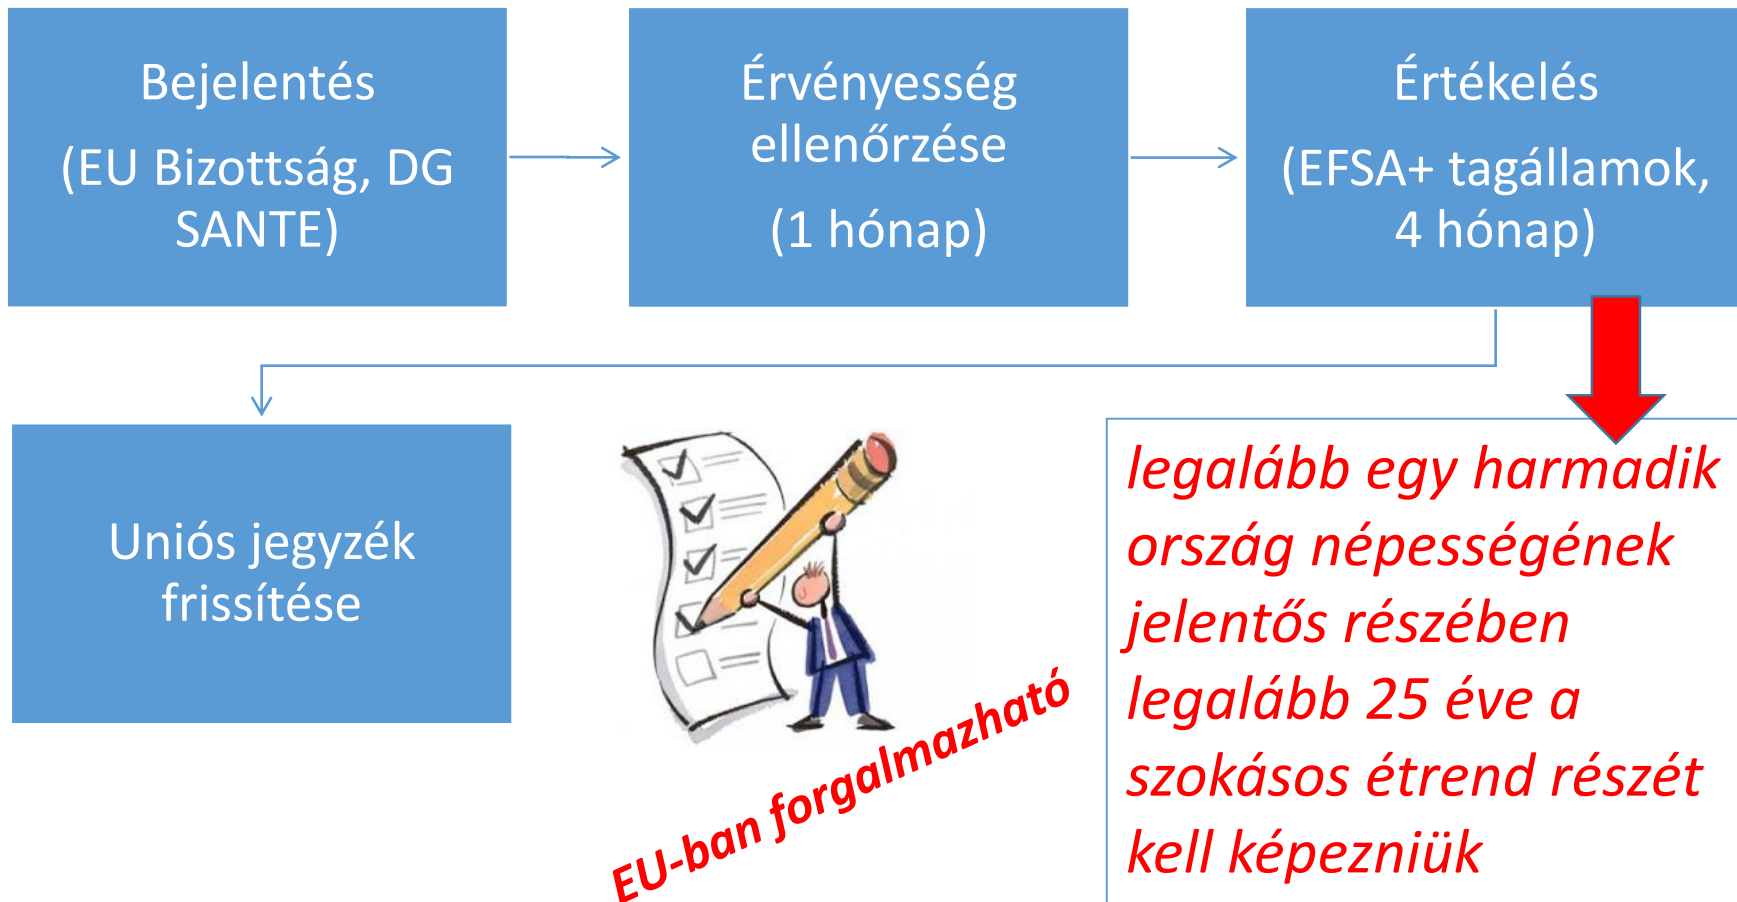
Bejelentés
(EU Bizottság, DG SANTE)

Érvényesség ellenőrzése
(1 hónap)

Értékelés
(EFSA+ tagállamok, 4 hónap)

Uniós jegyzék frissítése

EU-ban forgalmazható

legalább egy harmadik ország népességének jelentős részében legalább 25 éve a szokásos étrend részét kell képezniük